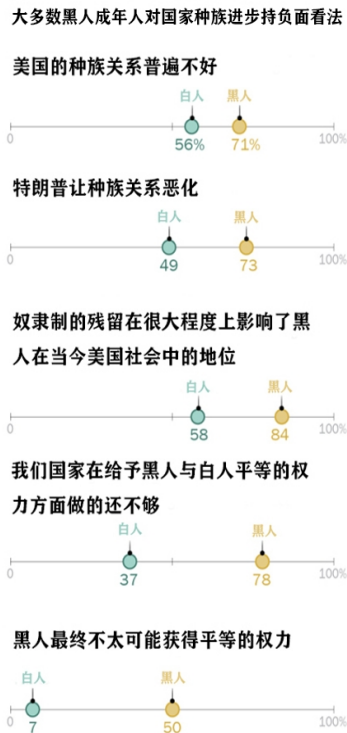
大多数黑人成年人对国家种族进步持负面看法

美国的种族关系普遍不好

白人 黑人

0 56% 71% 100%

特朗普让种族关系恶化

白人 黑人

0 49 73 100%

奴隶制的残留在很大程度上影响了黑人在当今美国社会中的地位

白人 黑人

0 58 84 100%

我们国家在给予黑人与白人平等的权力方面做的还不够

白人 黑人

0 37 78 100%

黑人最终不太可能获得平等的权力

白人 黑人

0 7 50 100%